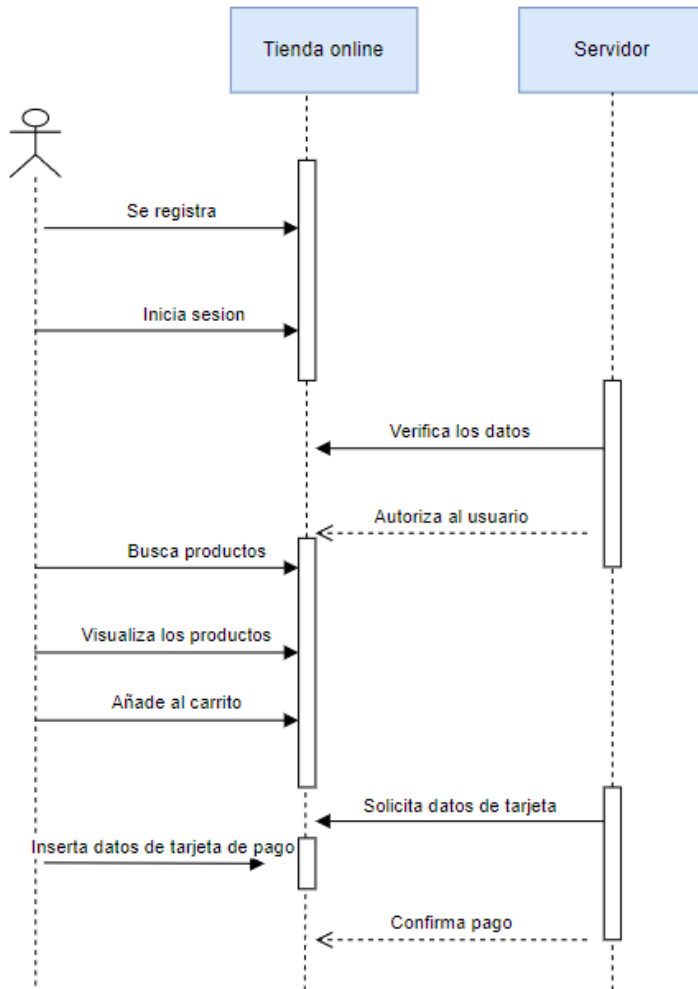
Tienda online

Servidor

Se registra

Inicia sesion

Verifica los datos

Autoriza al usuario

Busca productos

Visualiza los productos

Añade al carrito

Solicita datos de tarjeta

Inserta datos de tarjeta de pago

Confirma pago